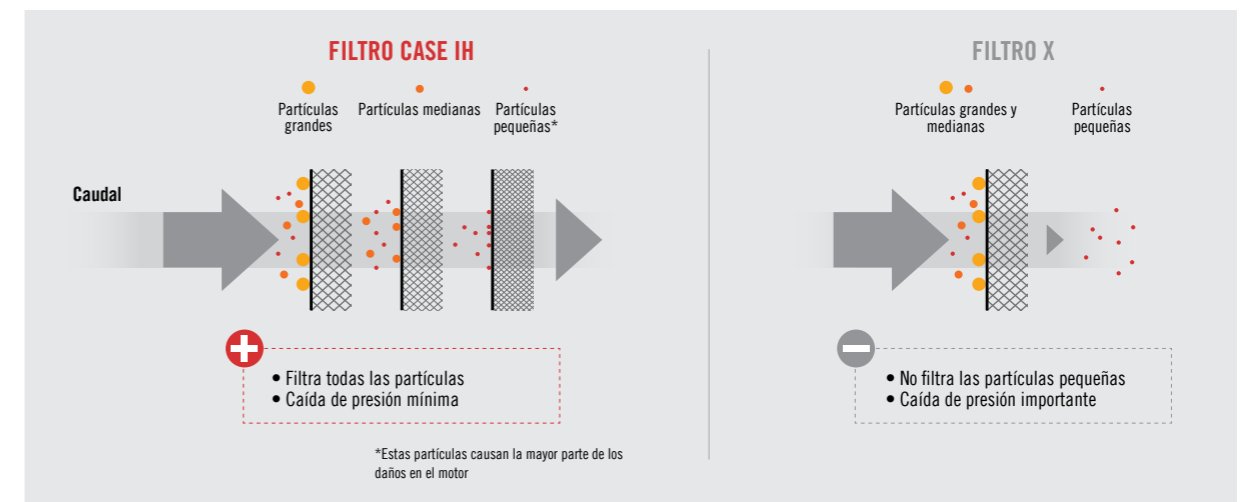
FILTRO CASE IH

Partículas grandes

Partículas medianas

Partículas pequeñas*

Caudal

• Filtra todas las partículas
• Caída de presión mínima

*Estas partículas causan la mayor parte de los daños en el motor

FILTRO X

Partículas grandes y medianas

Partículas pequeñas

• No filtra las partículas pequeñas
• Caída de presión importante